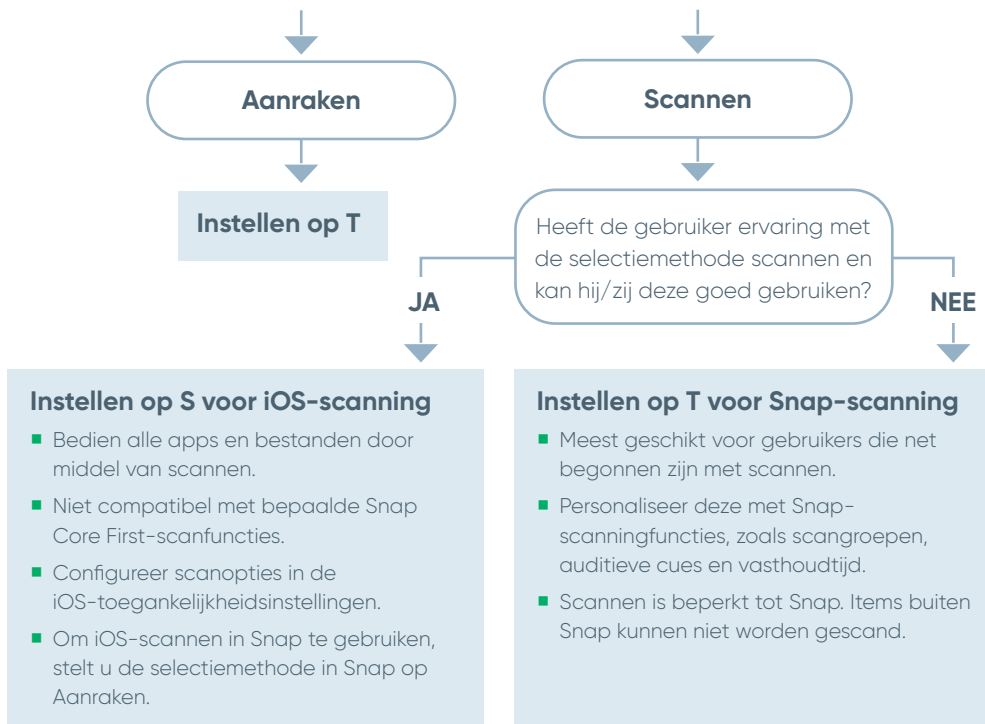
Aanraken

Scannen

Instellen op T

Heeft de gebruiker ervaring met de selectiemethode scannen en kan hij/zij deze goed gebruiken?

JA

NEE

Instellen op S voor iOS-scanning

- Bedien alle apps en bestanden door middel van scannen.
- Niet compatibel met bepaalde Snap Core First-scanfuncties.
- Configureer scanopties in de iOS-toegankelijkheidsinstellingen.
- Om iOS-scannen in Snap te gebruiken, stelt u de selectiemethode in Snap op Aanraken.

Instellen op T voor Snap-scanning

- Meest geschikt voor gebruikers die net begonnen zijn met scannen.
- Personaliseer deze met Snap-scanningfuncties, zoals scangroepen, auditieve cues en vasthoudtijd.
- Scannen is beperkt tot Snap. Items buiten Snap kunnen niet worden gescand.